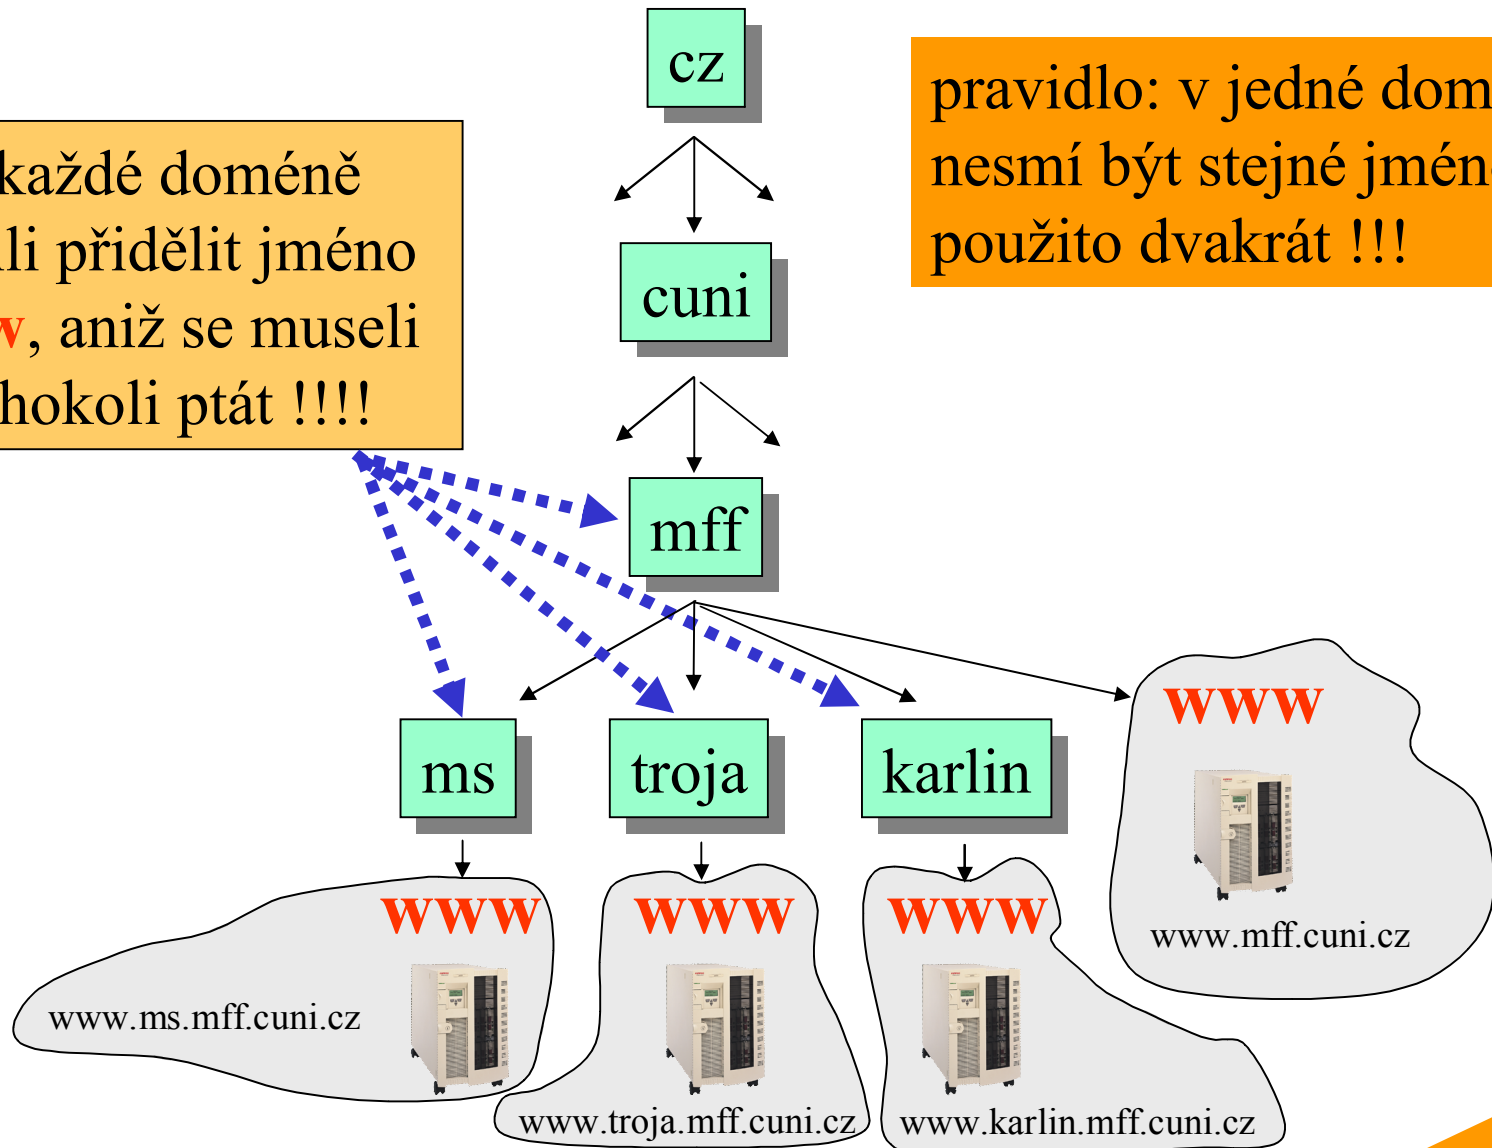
cz

pravidlo: v jedné dom
nesmí být stejné jmén
použito dvakrát !!!

každé doméně
li přidělit jméno
w, aniž se museli
hokoli ptát !!!!

cuni

mff

ms

troja

karlin

www

www.mff.cuni.cz

www

www.ms.mff.cuni.cz

www

www.troja.mff.cuni.cz

www

www.karlin.mff.cuni.cz